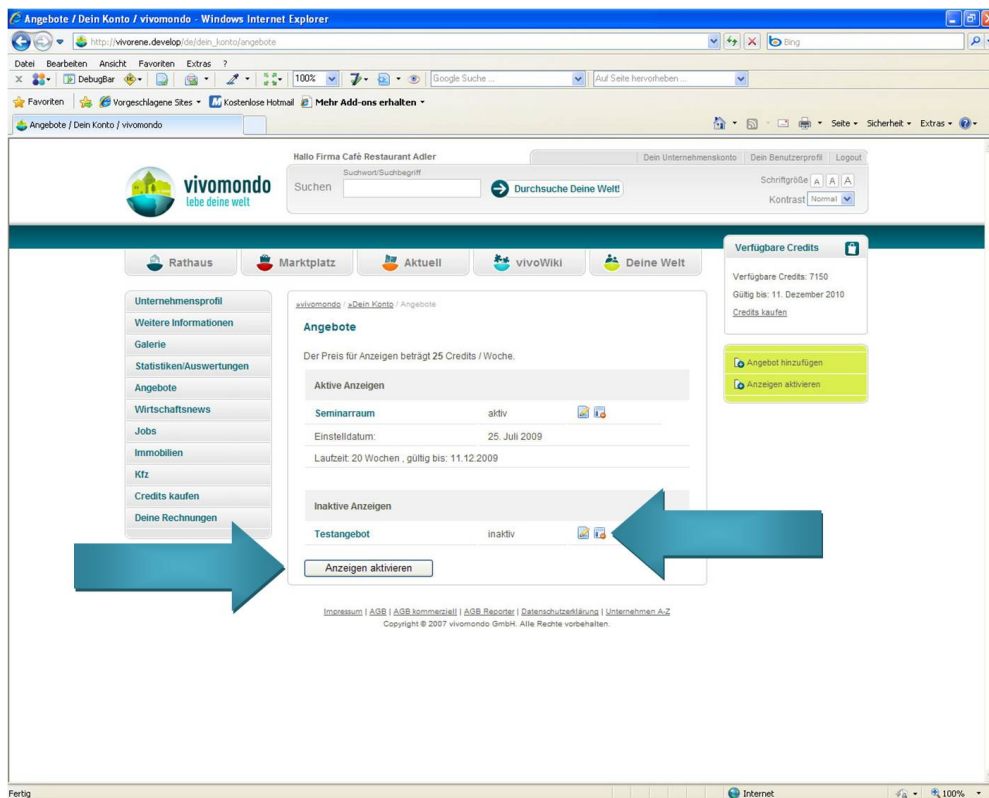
Angebote / Dein Konto / vivomondo - Windows Internet Explorer

http://vivorene.develop/de/dein_konto/angebote

Bing

Datei Bearbeiten Ansicht Favoriten Extras ?

DebugBar 100% Google Suche ... Auf Seite hervorheben ...

Favoriten Vorgeschlagene Sites Kostenlose Hotmail Mehr Add-ons erhalten

Angebote / Dein Konto / vivomondo

Seite Sicherheit Extras

vivomondo
lebe deine welt

Hallo Firma Café Restaurant Adler

Dein Unternehmenskonto | Dein Benutzerprofil | Logout

Suchen Suchwort/Suchbegriff

Durchsuche Deine Welt!

Schriftgröße A A A

Kontrast Normal

Rathaus Marktplatz Aktuell vivoWiki Deine Welt

Verfügbare Credits

Verfügbare Credits: 7150
Gültig bis: 11. Dezember 2010
Credits kaufen

Angebot hinzufügen
Anzeigen aktivieren

Unternehmensprofil
Weitere Informationen
Galerie
Statistiken/Auswertungen
Angebote
Wirtschaftsnews
Jobs
Immobilien
Kfz
Credits kaufen
Deine Rechnungen

»vivomondo / »Dein Konto / Angebote

Angebote

Der Preis für Anzeigen beträgt 25 Credits / Woche.

Aktive Anzeigen

| Seminarraum | aktiv |
|---|---|
| Einstelldatum: | 25. Juli 2009 |

Laufzeit: 20 Wochen , gültig bis: 11.12.2009

Inaktive Anzeigen

| Testangebot | inaktiv |
|---|---|

Anzeigen aktivieren

Impressum | AGB | AGB kommerziell | AGB Reporter | Datenschutzerklärung | Unternehmen A-Z
Copyright © 2007 vivomondo GmbH. Alle Rechte vorbehalten.

Fertig

Internet

100%